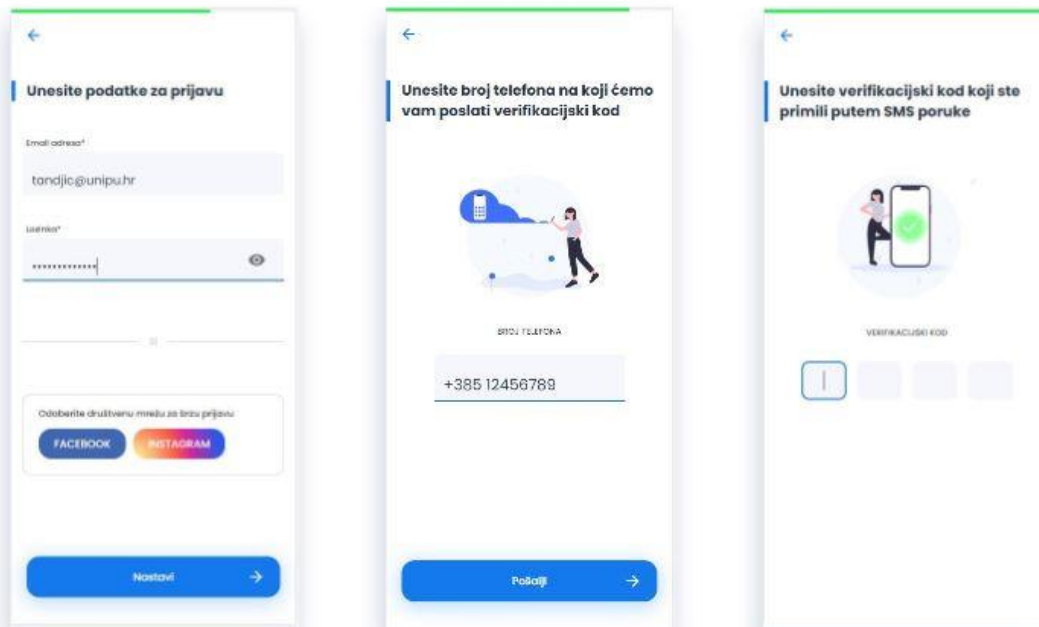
←

Unesite podatke za prijavu

Email adresa*

tandjic@unipu.hr

Lozinka*

••••••••••••

ili

Odaberite društvenu mrežu za brzu prijavu

FACEBOOK

INSTAGRAM

Nastavi →

←

Unesite broj telefona na koji ćemo vam poslati verifikacijski kod

BROJ TELEFONA

+385 12456789

Pošalji →

←

Unesite verifikacijski kod koji ste primili putem SMS poruke

VERIFIKACIJSKI KOD